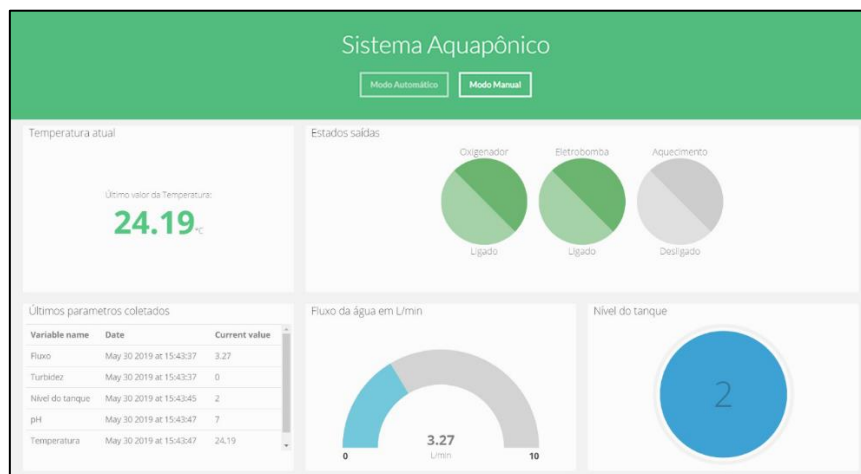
Sistema Aquapônico

Modo Automático

Modo Manual

Temperatura atual

Último valor da Temperatura:

24.19 °C

Estados saídas

Oxigenador

Ligado

Eletrobomba

Ligado

Aquecimento

Desligado

Últimos parametros coletados

| Variable name | Date | Current value |
|---|---|---|
| Fluxo | May 30 2019 at 15:43:37 | 3.27 |
| Turbidez | May 30 2019 at 15:43:37 | 0 |
| Nível do tanque | May 30 2019 at 15:43:45 | 2 |
| pH | May 30 2019 at 15:43:47 | 7 |
| Temperatura | May 30 2019 at 15:43:47 | 24.19 |

Fluxo da água em L/min

3.27

L/min

0

10

Nível do tanque

2